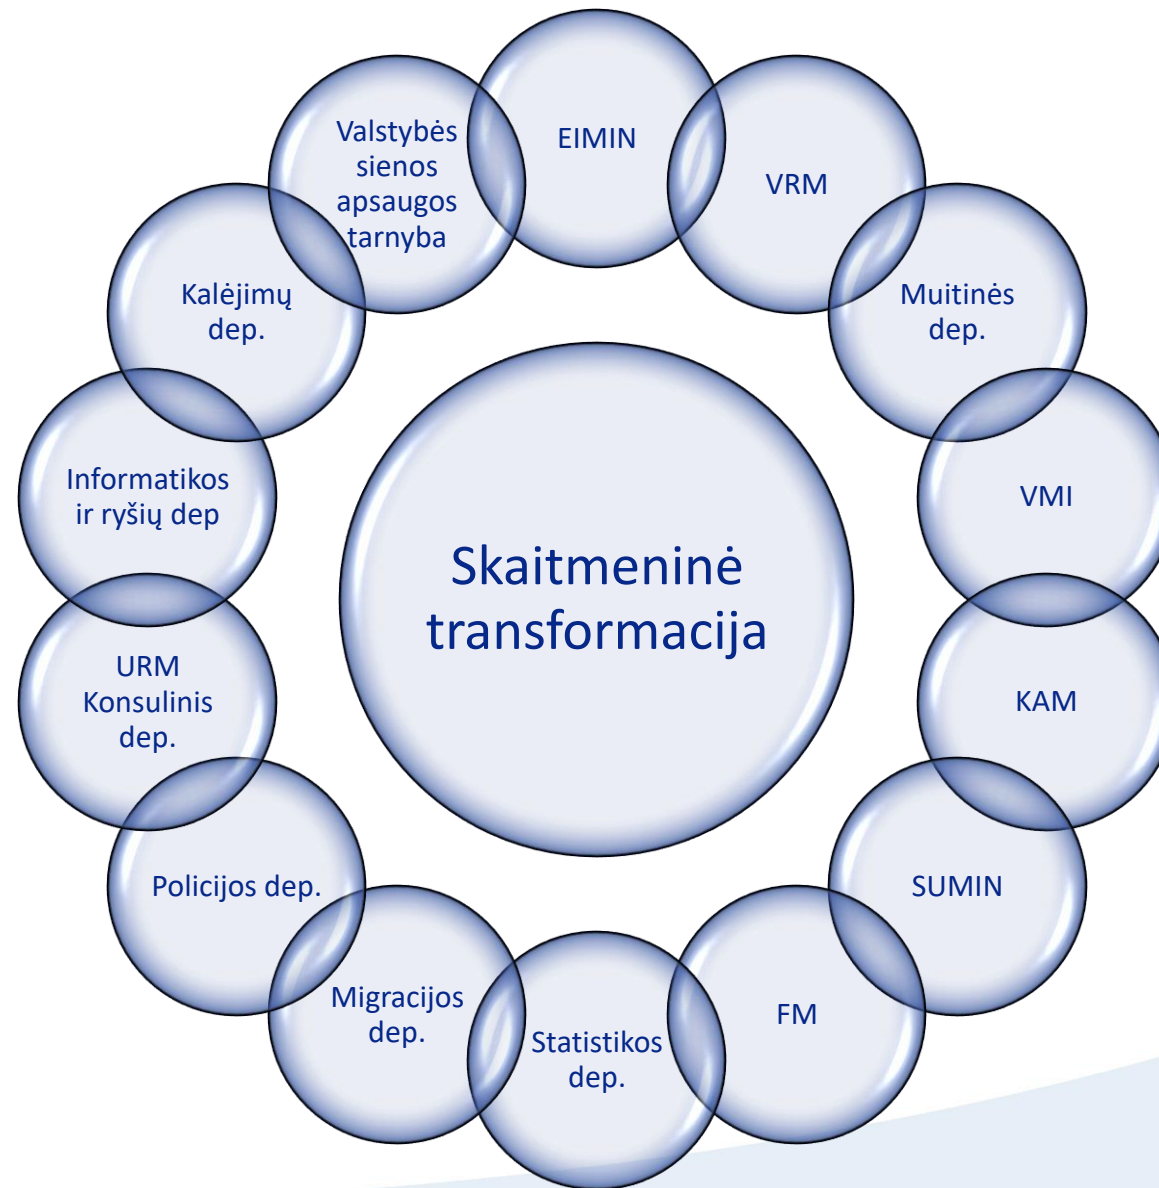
Skaitmeninė transformacija

EIMIN

VRM

Muitinės dep.

VMI

KAM

SUMIN

FM

Statistikos dep.

Migracijos dep.

Policijos dep.

URM Konsulinis dep.

Informatikos ir ryšių dep

Kalėjimų dep.

Valstybės sienos apsaugos tarnyba